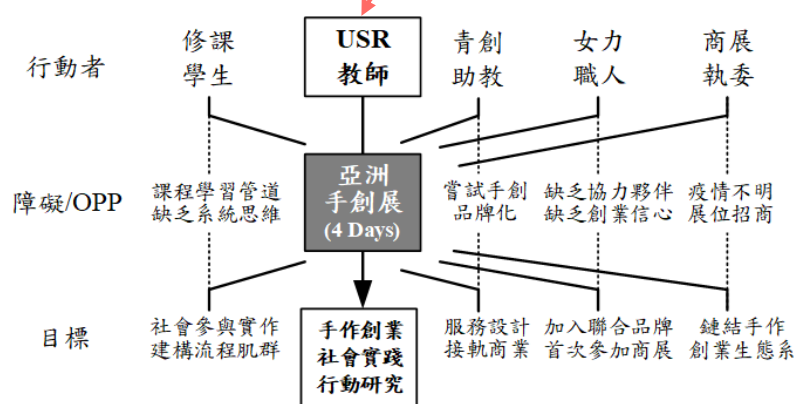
行動者

修課
學生

USR
教師

青創
助教

女力
職人

商展
執委

障礙/OPP

課程學習管道
缺乏系統思維

亞洲
手創展
(4 Days)

嘗試手創
品牌化

缺乏協力夥伴
缺乏創業信心

疫情不明
展位招商

目標

社會參與實作
建構流程肌群

手作創業
社會實踐
行動研究

服務設計
接軌商業

加入聯合品牌
首次參加商展

鏈結手作
創業生態系